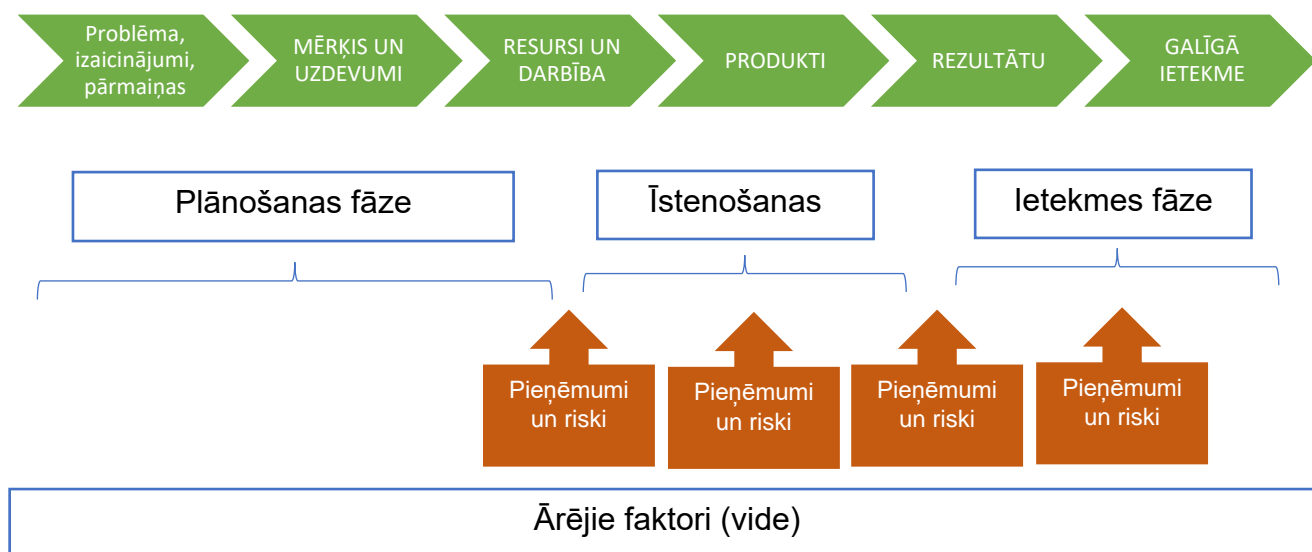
Problēma, izaicinājumi, pārmaiņas

MĒRĶIS UN UZDEVUMI

RESURSI UN DARBĪBA

PRODUKTI

REZULTĀTU

GALĪGĀ IETEKME

Plānošanas fāze

Īstenošanas

Ietekmes fāze

Pieņēmumi un riski

Pieņēmumi un riski

Pieņēmumi un riski

Pieņēmumi un riski

Ārējie faktori (vide)